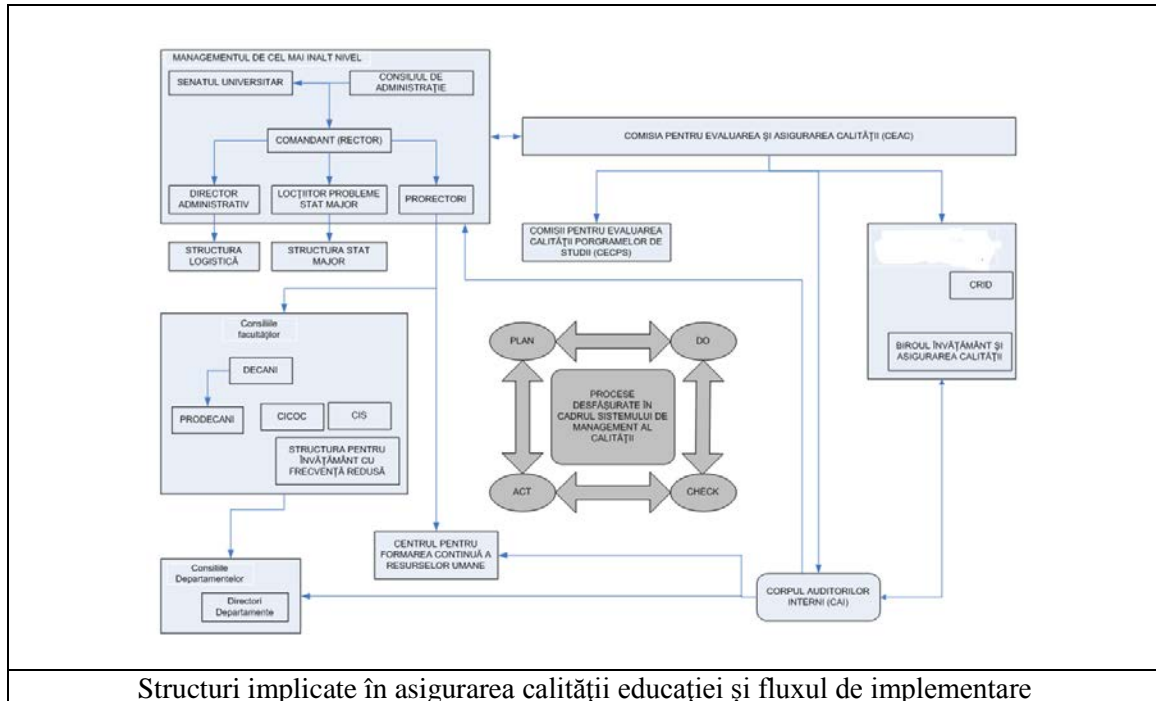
MANAGEMENTUL DE CEL MAI INALT NIVEL

SENATUL UNIVERSITAR

CONSILIUL DE ADMINISTRAȚIE

COMANDANT (RECTOR)

DIRECTOR ADMINISTRATIV

LOCȚIITOR PROBLEME STAT MAJOR

PRORECTORI

STRUCTURA LOGISTICĂ

STRUCTURA STAT MAJOR

COMISIA PENTRU EVALUAREA ȘI ASIGURAREA CALITĂȚII (CEAC)

COMISII PENTRU EVALUAREA CALITĂȚII PORGRAMELOR DE STUDII (CECPS)

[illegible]

CRID

BIROUL ÎNVĂȚĂMÂNT ȘI ASIGURAREA CALITĂȚII

Consiliile facultăților

DECANI

PRODECANI

CICOC

CIS

STRUCTURA PENTRU ÎNVĂȚĂMÂNT CU FRECVENȚĂ REDUSĂ

PLAN

DO

PROCESE DESFĂȘURATE ÎN CADRUL SISTEMULUI DE MANAGEMENT AL CALITĂȚII

ACT

CHECK

CENTRUL PENTRU FORMAREA CONTINUĂ A RESURSELOR UMANE

Consiliile Departamentelor

Directori Departamente

CORPUL AUDITORILOR INTERNI (CAI)

Structuri implicate în asigurarea calității educației și fluxul de implementare